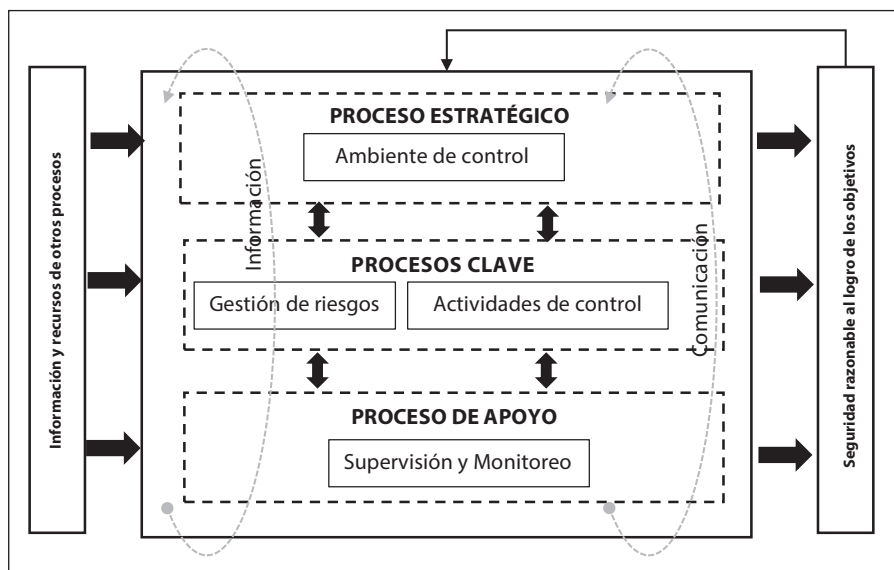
Información y recursos de otros procesos

PROCESO ESTRATÉGICO

Ambiente de control

Información

Comunicación

PROCESOS CLAVE

Gestión de riesgos

Actividades de control

PROCESO DE APOYO

Supervisión y Monitoreo

Seguridad razonable al logro de los objetivos